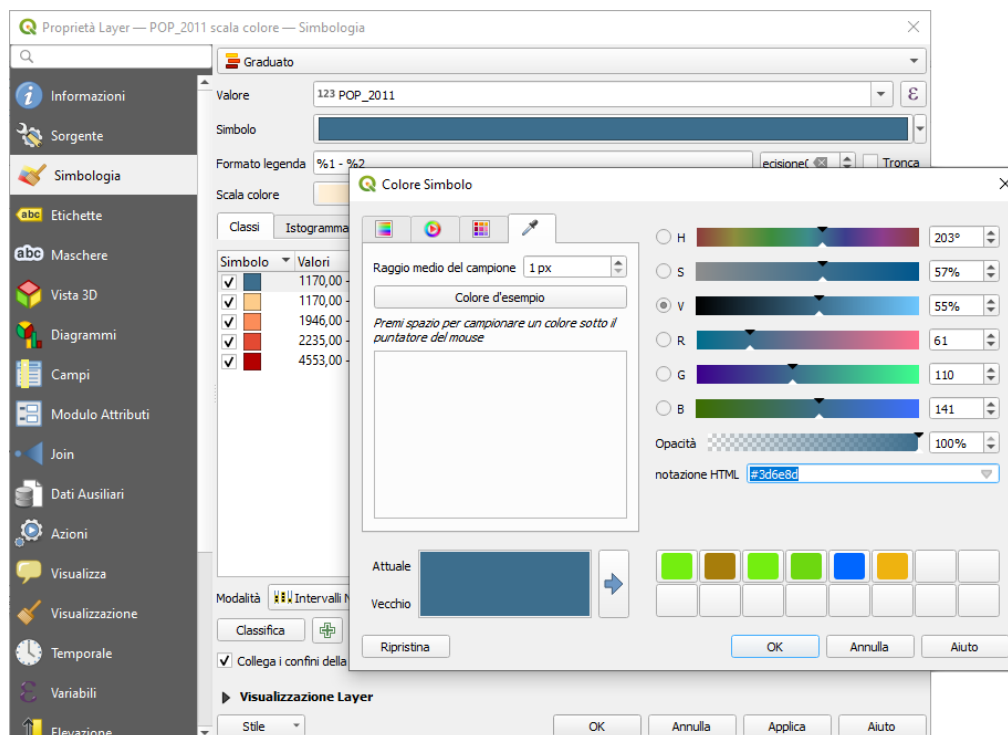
Proprietà Layer — POP_2011 scala colore — Simbologia

Informazioni
Sorgente
Simbologia
Etichette
Maschere
Vista 3D
Diagrammi
Campi
Modulo Attributi
Join
Dati Ausiliari
Azioni
Visualizza
Visualizzazione
Temporale
Variabili
Elevazione

Graduato
Valore
123 POP_2011
Simbolo
Formato legenda
%1 - %2
ecisione(
Tronca
Scala colore
Classi
Istogramma
Simbolo
Valori
1170,00 -
1170,00 -
1946,00 -
2235,00 -
4553,00 -
Modalità
Intervalli
Classifica
Collega i confini della
Visualizzazione Layer
Stile
OK
Annulla
Applica
Aiuto

Colore Simbolo
Raggio medio del campione
1 px
Colore d'esempio
Premi spazio per campionare un colore sotto il puntatore del mouse
H
203°
S
57%
V
55%
R
61
G
110
B
141
Opacità
100%
notazione HTML
#3d6e8d
Attuale
Vecchio
Ripristina
OK
Annulla
Aiuto